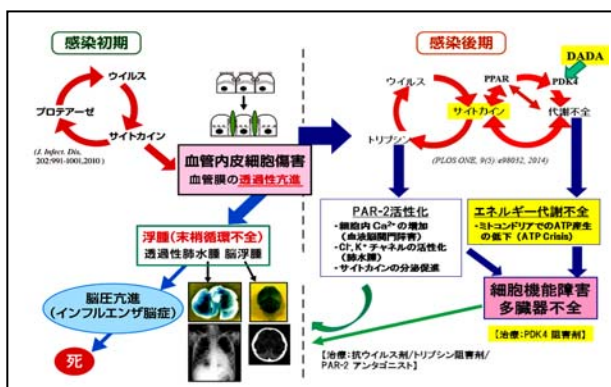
感染初期

ウイルス

プロテアーゼ

サイトカイン

(J. Infect. Dis. 202/991-1001,2010)

血管内皮細胞傷害
血管膜の透過性亢進

浮腫(末梢循環不全)
透過性肺水腫 脳浮腫

脳圧亢進
(インフルエンザ脳症)

死

感染後期

DADA

ウイルス

PPAR

PDK4

サイトカイン

代謝不全

トリプシン

(PLOS ONE, 9(5): e98032, 2014)

PAR-2活性化
・細胞内 $Ca^{2+}$ の増加 (血液脳関門障害)
・$Cl^-$, $K^+$ チャネルの活性化 (肺水腫)
・サイトカインの分泌促進

エネルギー代謝不全
・ミトコンドリアでのATP産生の低下 (ATP Crisis)

細胞機能障害
多臓器不全

【治療:PDK4 阻害剤】

【治療:抗ウイルス剤/トリプシン阻害剤/PAR-2 アンタゴニスト】